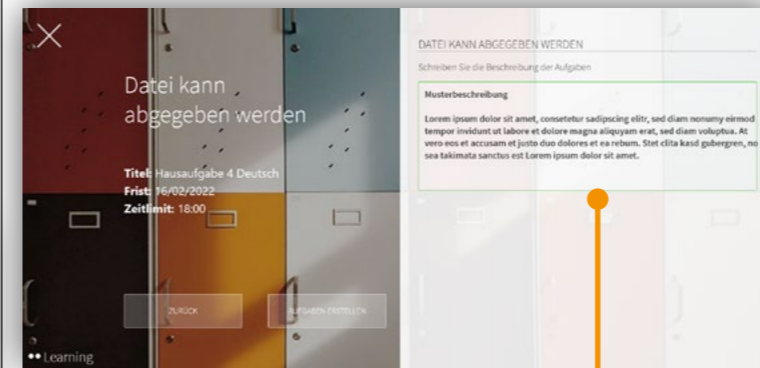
Datei kann abgegeben werden

Titel: Hausaufgabe 4 Deutsch
Frist: 16/02/2022
Zeitlimit: 18:00

ZURÜCK

AUFGABEN ERSTELLEN

Learning

DATEI KANN ABGEGEBEN WERDEN

Schreiben Sie die Beschreibung der Aufgaben

Musterbeschreibung

Lorem ipsum dolor sit amet, consetetur sadipscing elitr, sed diam nonumy eirmod tempor invidunt ut labore et dolore magna aliquyam erat, sed diam voluptua. At vero eos et accusam et justo duo dolores et ea rebum. Stet clita kasd gubergren, no sea takimata sanctus est Lorem ipsum dolor sit amet.